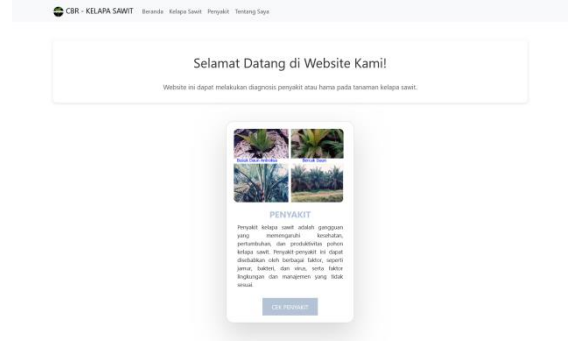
CBR - KELAPA SAWIT Beranda Kelapa Sawit Penyakit Tentang Saya

Selamat Datang di Website Kami!

Website ini dapat melakukan diagnosis penyakit atau hama pada tanaman kelapa sawit.

Busuk Daun Antraknosa
Bercak Daun

PENYAKIT

Penyakit kelapa sawit adalah gangguan yang memengaruhi kesehatan, pertumbuhan, dan produktivitas pohon kelapa sawit. Penyakit-penyakit ini dapat disebabkan oleh berbagai faktor, seperti jamur, bakteri, dan virus, serta faktor lingkungan dan manajemen yang tidak sesuai.

CEK PENYAKIT